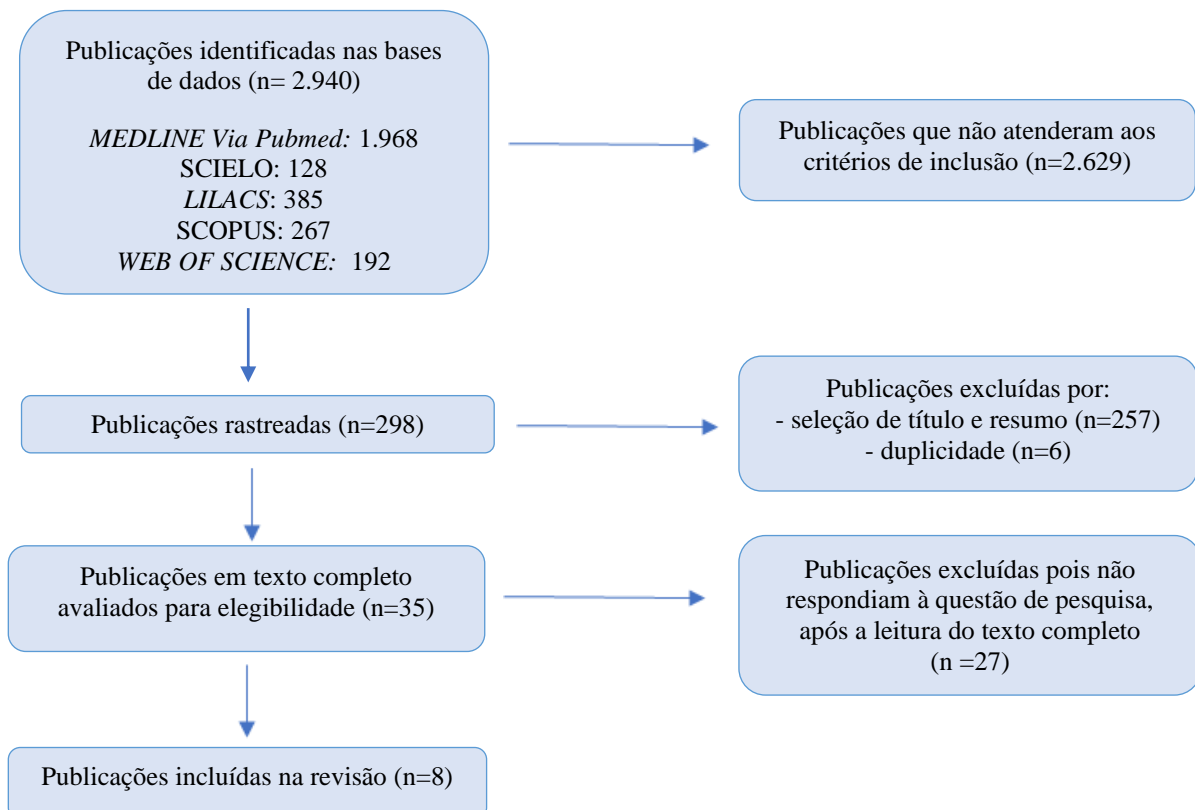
Publicações identificadas nas bases de dados (n= 2.940)

*MEDLINE Via Pubmed:* 1.968
SCIELO: 128
*LILACS*: 385
SCOPUS: 267
*WEB OF SCIENCE:* 192

Publicações que não atenderam aos critérios de inclusão (n=2.629)

Publicações rastreadas (n=298)

Publicações excluídas por:
- seleção de título e resumo (n=257)
- duplicidade (n=6)

Publicações em texto completo avaliados para elegibilidade (n=35)

Publicações excluídas pois não respondiam à questão de pesquisa, após a leitura do texto completo (n =27)

Publicações incluídas na revisão (n=8)